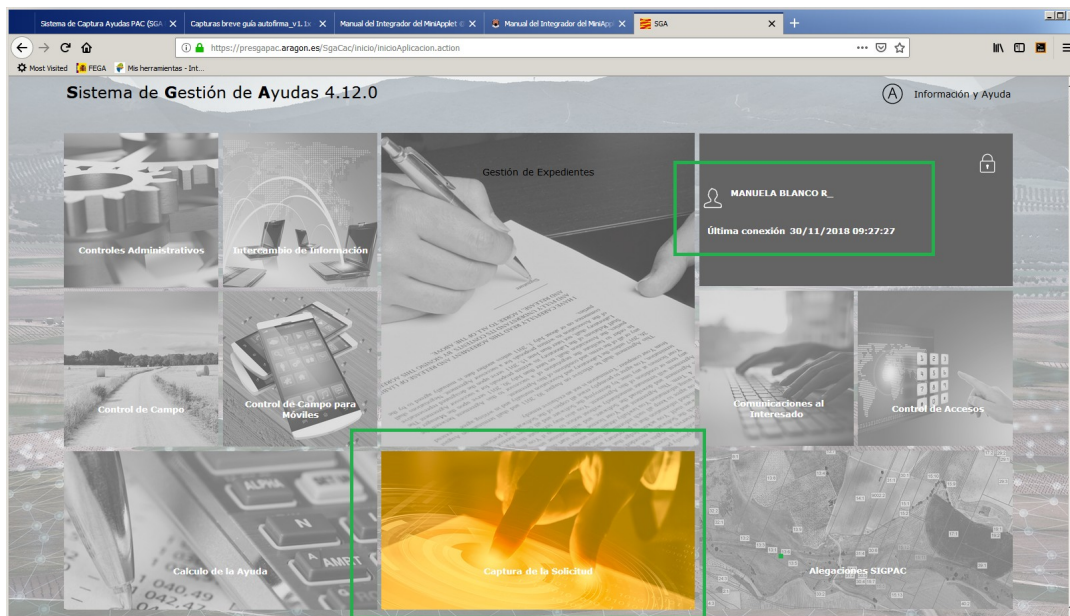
Sistema de Captura Ayudas PAC (SGA | Capturas breve guía autofirma_v1.1 | Manual del Integrador del MiniApplet | Manual del Integrador del MiniApp | SGA

https://presgapac.aragon.es/SgaCac/inicio/inicioAplicacion.action

Most Visited | FEGA | Mis herramientas - Int...

Sistema de Gestión de Ayudas 4.12.0

Información y Ayuda

Controles Administrativos

Intercambio de Información

Gestión de Expedientes

MANUELA BLANCO R_

Última conexión 30/11/2018 09:27:27

Control de Campo

Control de Campo para Móviles

Comunicaciones al Interesado

Control de Accesos

Calculo de la Ayuda

Captura de la Solicitud

Alegaciones SIGPAC